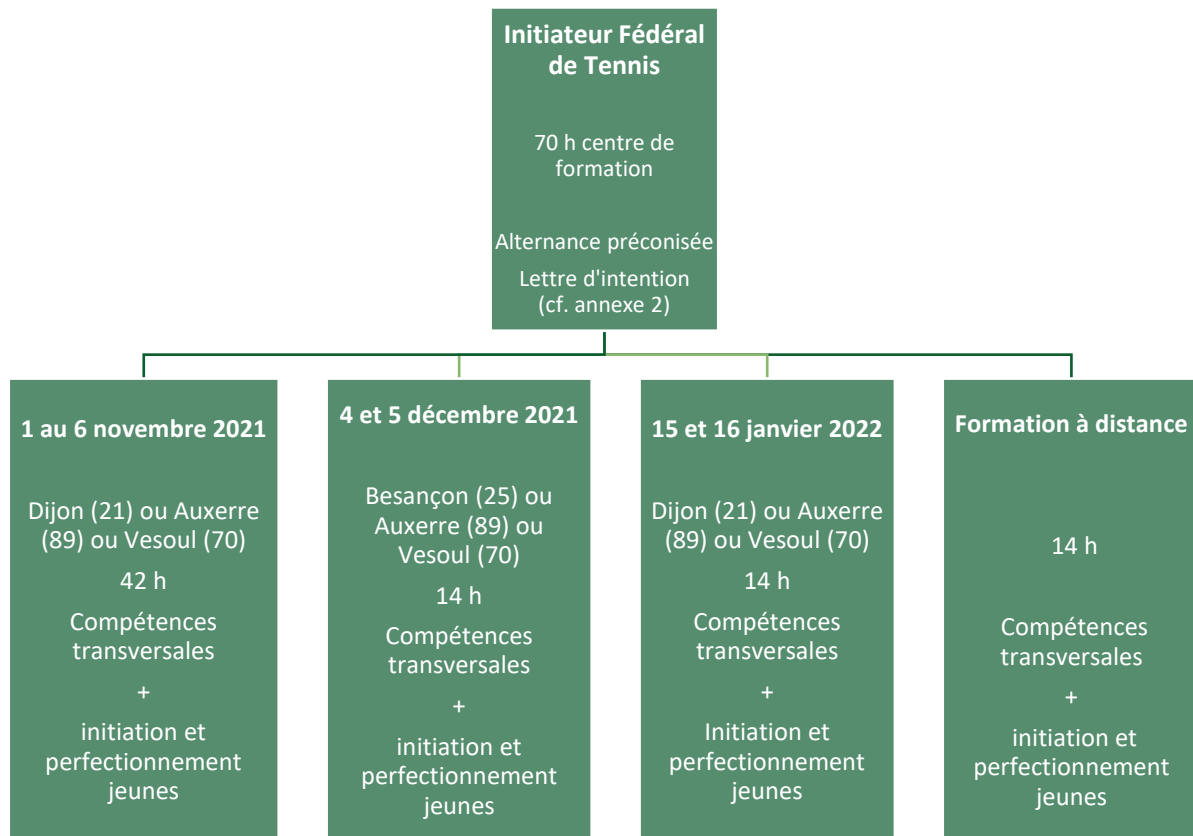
Initiateur Fédéral de Tennis

70 h centre de formation

Alternance préconisée

Lettre d'intention (cf. annexe 2)

1 au 6 novembre 2021

Dijon (21) ou Auxerre (89) ou Vesoul (70)

42 h

Compétences transversales

+

initiation et perfectionnement jeunes

4 et 5 décembre 2021

Besançon (25) ou Auxerre (89) ou Vesoul (70)

14 h

Compétences transversales

+

initiation et perfectionnement jeunes

15 et 16 janvier 2022

Dijon (21) ou Auxerre (89) ou Vesoul (70)

14 h

Compétences transversales

+

Initiation et perfectionnement jeunes

Formation à distance

14 h

Compétences transversales

+

initiation et perfectionnement jeunes